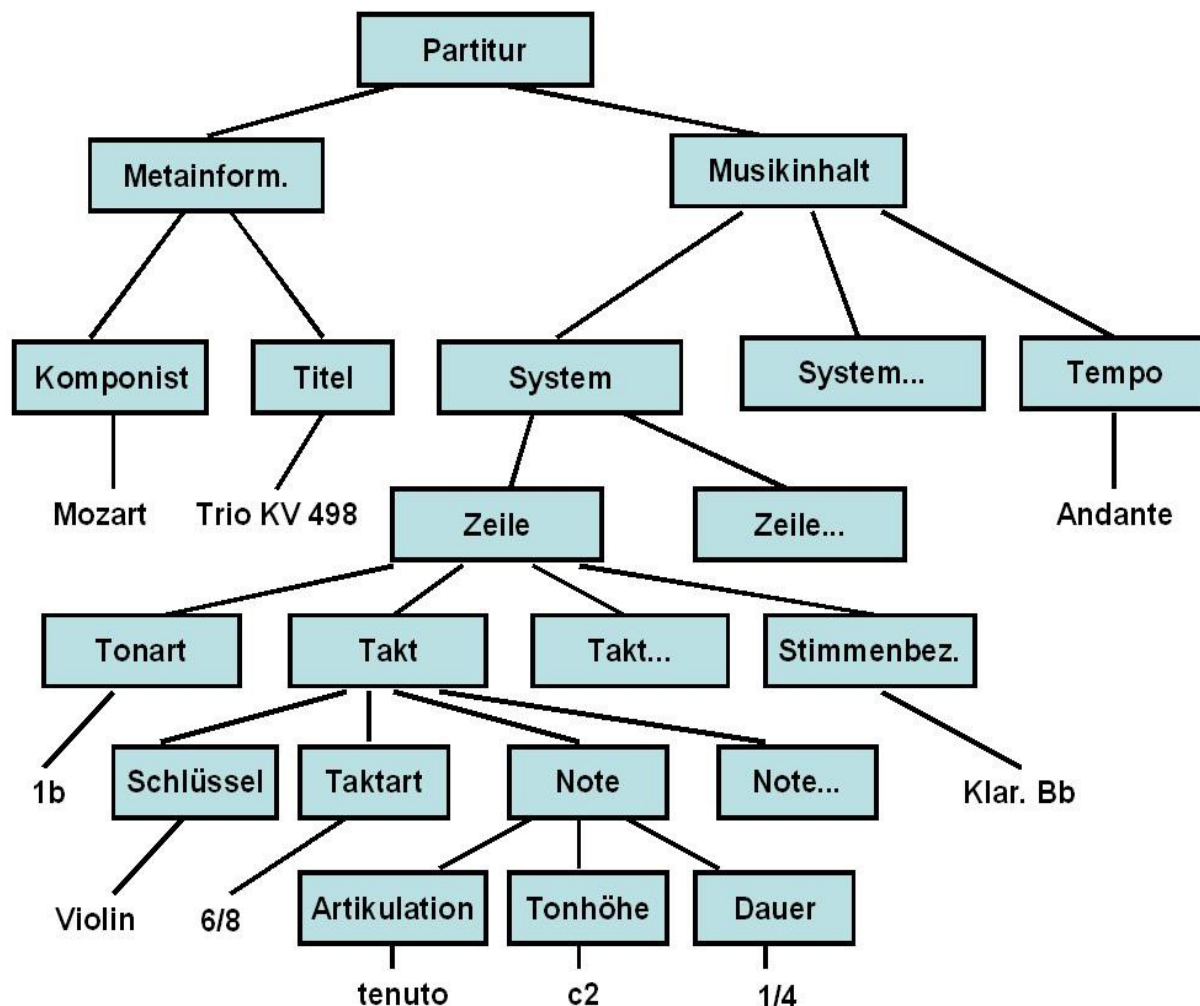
Partitur

Metainform.

Musikinhalt

Komponist

Titel

System

System...

Tempo

Mozart

Trio KV 498

Zeile

Zeile...

Andante

Tonart

Takt

Takt...

Stimmenbez.

1b

Schlüssel

Taktart

Note

Note...

Klar. Bb

Violin

6/8

Artikulation

Tonhöhe

Dauer

tenuto

c2

1/4